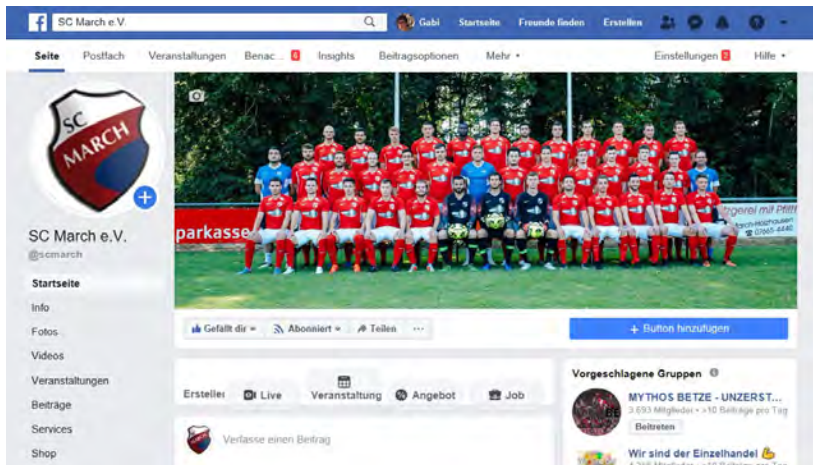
SC March e.V.

Gabi Startseite Freunde finden Erstellen

Seite Postfach Veranstaltungen Benac... 6 Insights Beitragsoptionen Mehr ▾ Einstellungen 2 Hilfe ▾

SC MARCH

SC March e.V.
@scmarch

Startseite
Info
Fotos
Videos
Veranstaltungen
Beiträge
Services
Shop

parkasse

gerei mit Pfiff!
07665-4440

Gefällt dir ▾ Abonniert ▾ Teilen ···

+ Button hinzufügen

Erstellen Live Veranstaltung Angebot Job

Verfasse einen Beitrag

Vorgeschlagene Gruppen

MYTHOS BETZE - UNZERST...
3.693 Mitglieder · >10 Beiträge pro Tag
Beitreten

Wir sind der Einzelhandel
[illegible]